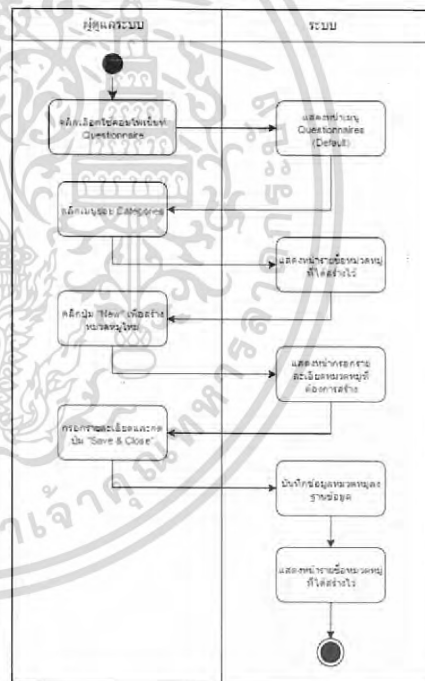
ผู้ดูแลระบบ

ระบบ

คลิกเลือกใช้คอมโพเน้นท์ Questionnaire

แสดงหน้าเมนู Questionnaires (Default)

คลิกเมนูย่อย Categories

แสดงหน้ารายชื่อหมวดหมู่ที่ได้สร้างไว้

คลิกปุ่ม "New" เพื่อสร้างหมวดหมู่ใหม่

แสดงหน้ากรอกรายละเอียดหมวดหมู่ที่ต้องการสร้าง

กรอกรายละเอียดและกดปุ่ม "Save & Close"

บันทึกข้อมูลหมวดหมู่ลงฐานข้อมูล

แสดงหน้ารายชื่อหมวดหมู่ที่ได้สร้างไว้